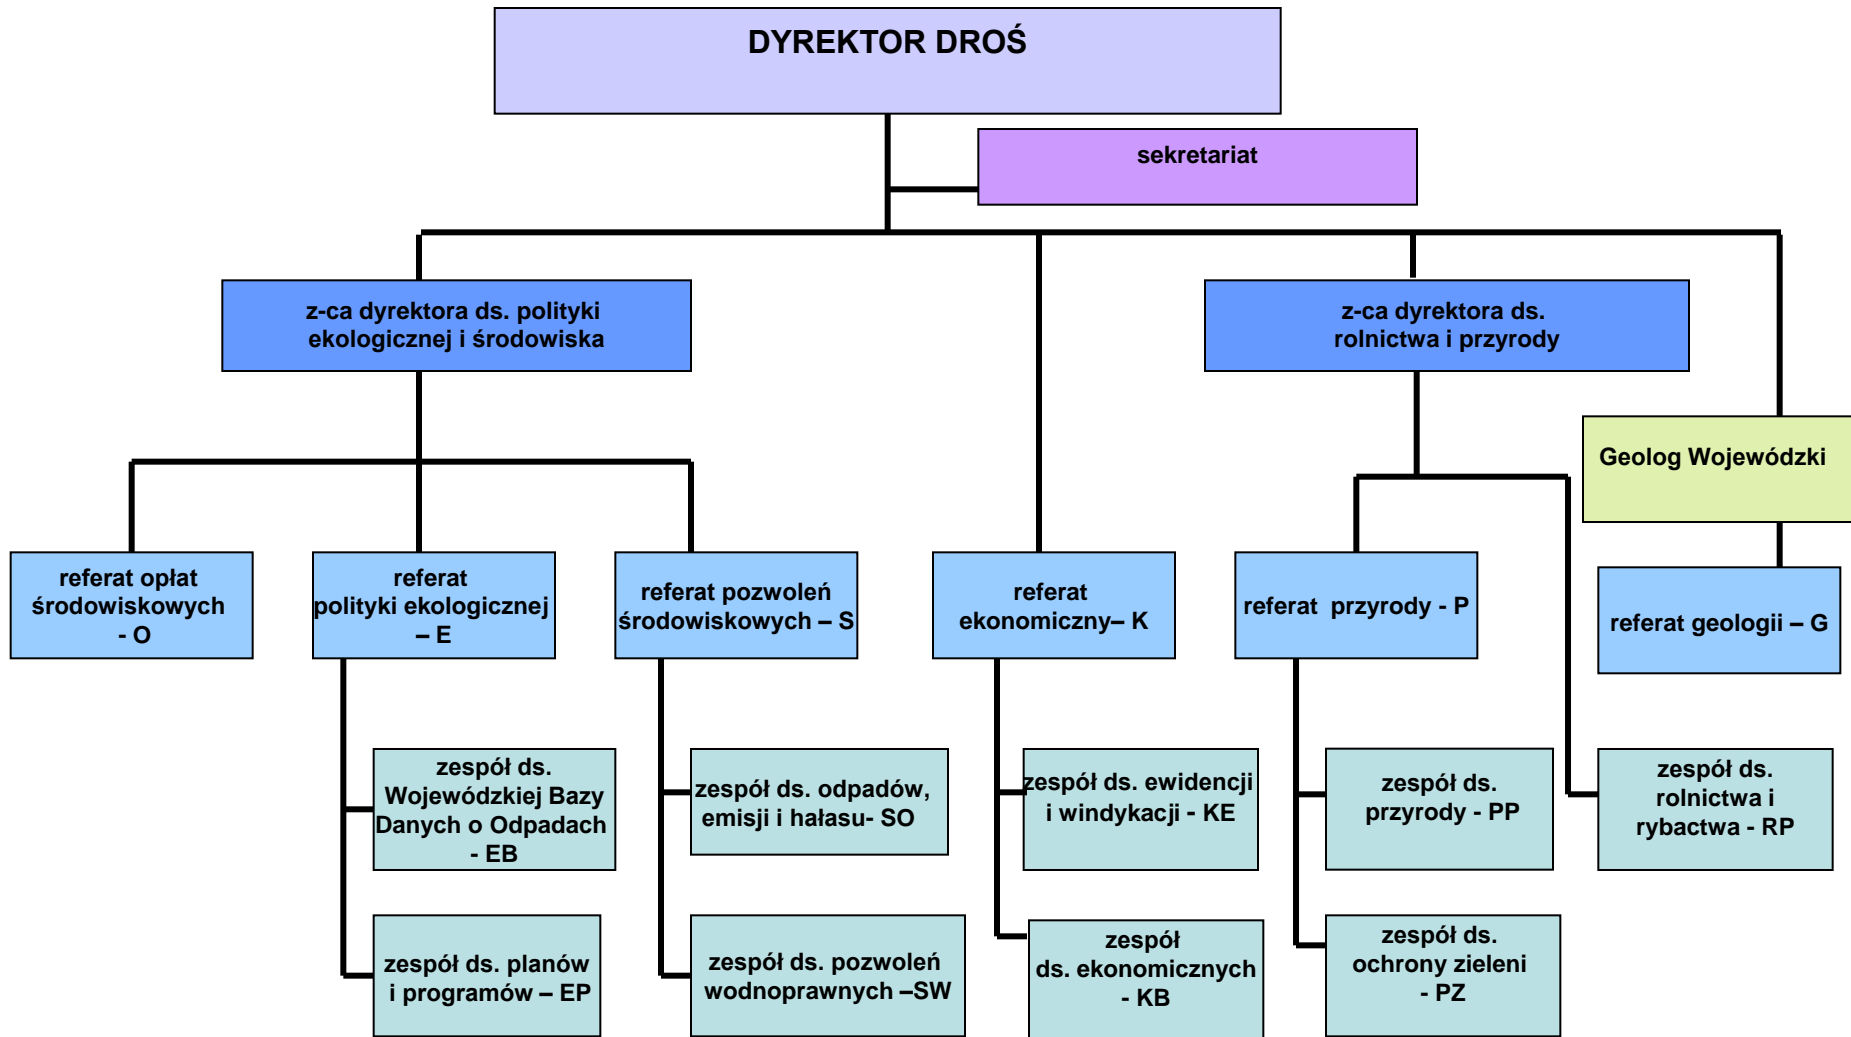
DYREKTOR DROŚ

sekretariat

z-ca dyrektora ds. polityki ekologicznej i środowiska

z-ca dyrektora ds. rolnictwa i przyrody

Geolog Wojewódzki

referat opłat środowiskowych - O

referat polityki ekologicznej – E

referat pozwoleń środowiskowych – S

referat ekonomiczny– K

referat przyrody - P

referat geologii – G

zespół ds. Wojewódzkiej Bazy Danych o Odpadach - EB

zespół ds. planów i programów – EP

zespół ds. odpadów, emisji i hałasu- SO

zespół ds. pozwoleń wodnoprawnych –SW

zespół ds. ewidencji i windykacji - KE

zespół ds. ekonomicznych - KB

zespół ds. przyrody - PP

zespół ds. ochrony zieleni - PZ

zespół ds. rolnictwa i rybactwa - RP